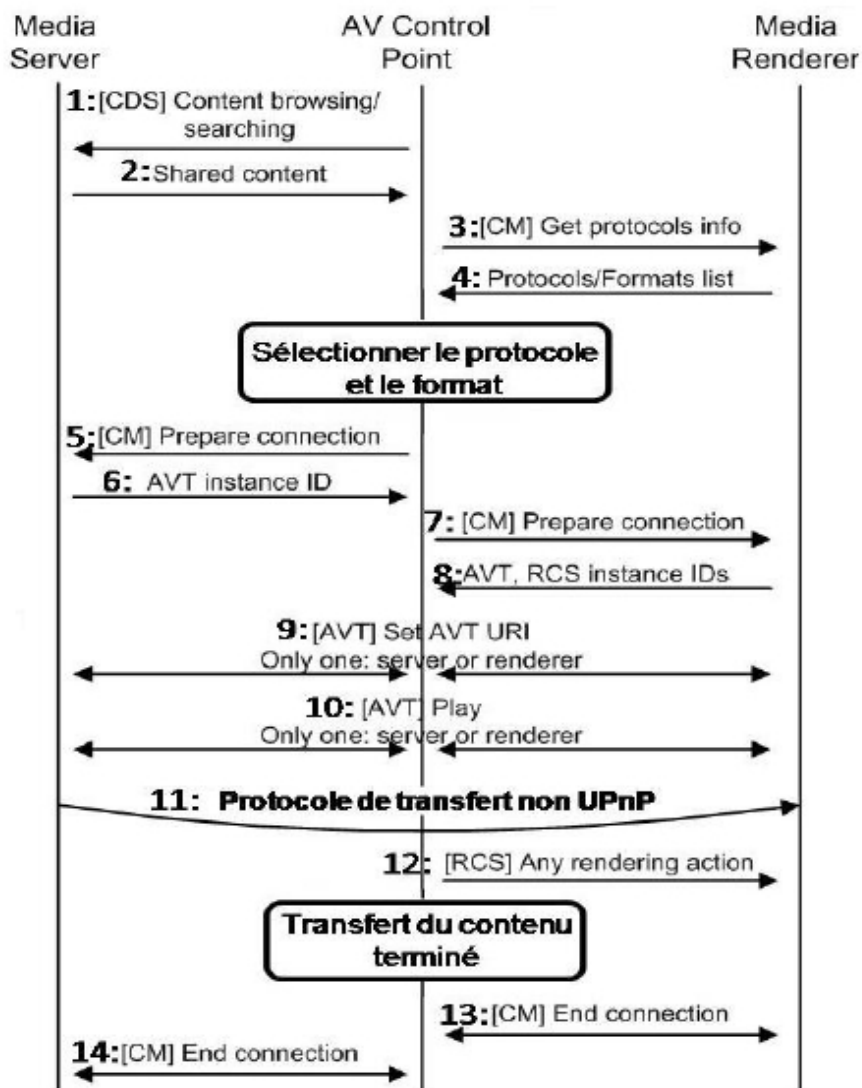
Media Server

AV Control Point

Media Renderer

1:[CDS] Content browsing/ searching

2:Shared content

3:[CM] Get protocols info

4: Protocols/Formats list

Sélectionner le protocole et le format

5:[CM] Prepare connection

6: AVT instance ID

7: [CM] Prepare connection

8:AVT, RCS instance IDs

9: [AVT] Set AVT URI
Only one: server or renderer

10: [AVT] Play
Only one: server or renderer

11: Protocole de transfert non UPnP

12: [RCS] Any rendering action

Transfert du contenu terminé

13:[CM] End connection

14:[CM] End connection